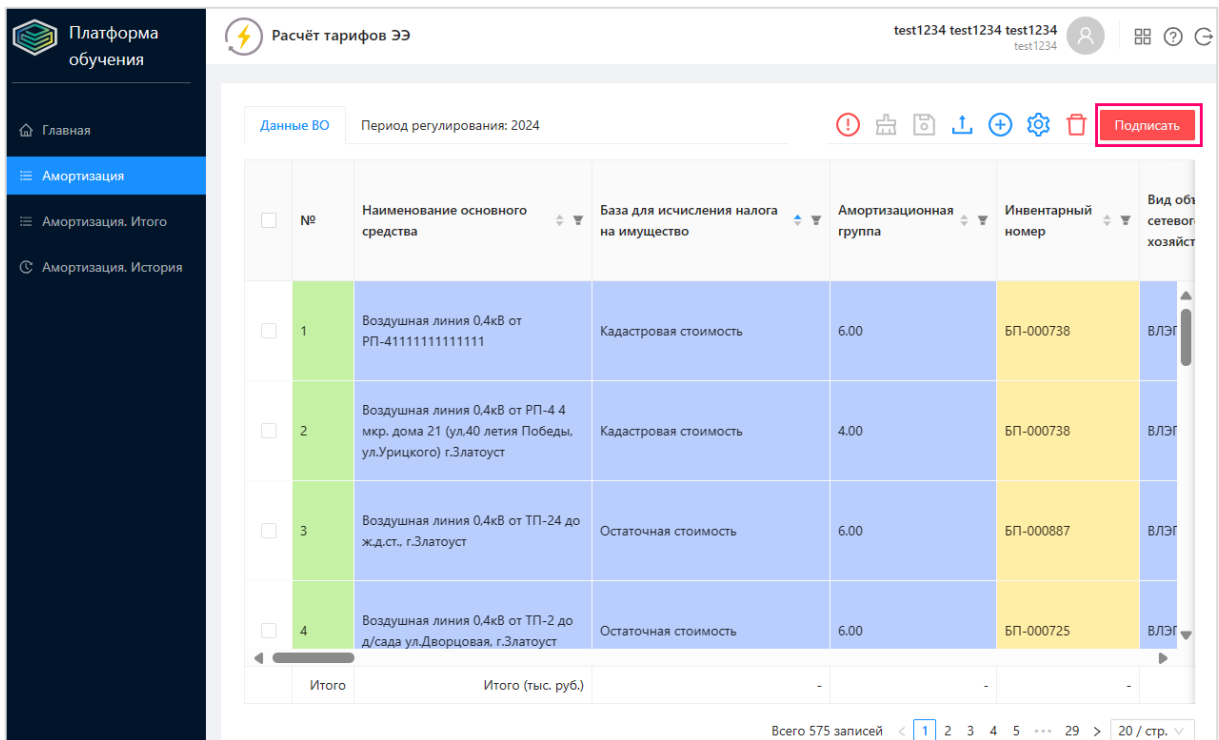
Платформа обучения

Главная
Амортизация
Амортизация. Итого
Амортизация. История

Расчёт тарифов ЭЭ

test1234 test1234 test1234
test1234

Данные ВО
Период регулирования: 2024

Подписать

| | № | Наименование основного средства | База для исчисления налога на имущество | Амортизационная группа | Инвентарный номер | Вид об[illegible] сетевог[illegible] хозяйст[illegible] |
|---|---|---|---|---|---|---|
| | 1 | Воздушная линия 0,4кВ от РП-41111111111111 | Кадастровая стоимость | 6.00 | БП-000738 | ВЛЭ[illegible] |
| | 2 | Воздушная линия 0,4кВ от РП-4 4 мкр. дома 21 (ул.40 летия Победы, ул.Урицкого) г.Златоуст | Кадастровая стоимость | 4.00 | БП-000738 | ВЛЭ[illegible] |
| | 3 | Воздушная линия 0,4кВ от ТП-24 до ж.д.ст., г.Златоуст | Остаточная стоимость | 6.00 | БП-000887 | ВЛЭ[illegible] |
| | 4 | Воздушная линия 0,4кВ от ТП-2 до д/сада ул.Дворцовая, г.Златоуст | Остаточная стоимость | 6.00 | БП-000725 | ВЛЭ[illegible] |
| | Итого | Итого (тыс. руб.) | - | - | - | - |

Всего 575 записей < 1 2 3 4 5 ••• 29 > 20 / стр.